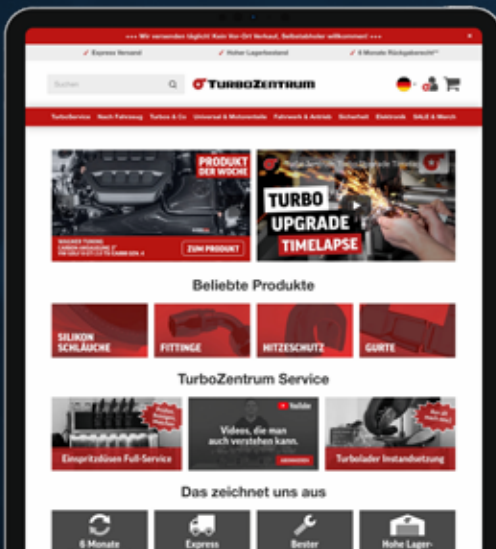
+++ Wir versenden täglich! Kein Vor-Ort Verkauf, Selbstabholer willkommen! +++

✓ Express Versand ✓ Hoher Lagerbestand ✓ 6 Monate Rückgaberecht*

Suchen

TURBOZENTRUM

TurboService Nach Fahrzeug Turbos & Co Universal & Motorenteile Fahrwerk & Antrieb Sicherheit Elektronik SALE & Merch

PRODUKT DER WOCHE

WAGNER TUNING CARBON ANSAUGUNG 3" FÜR GOLF 8 GTI / CLS TS CUPRA 2.0 TSI

ZUM PRODUKT

TURBO UPGRADE TIMELAPSE

Beliebte Produkte

SILIKON SCHLÄUCHE

FITTINGE

HITZESCHUTZ

GURTE

TurboZentrum Service

YouTube

Videos, die man auch verstehen kann.

Einspritzdüsen Full-Service

Turbolader Instandsetzung

Das zeichnet uns aus

6 Monate

Express

Bester

Hohe Lager-